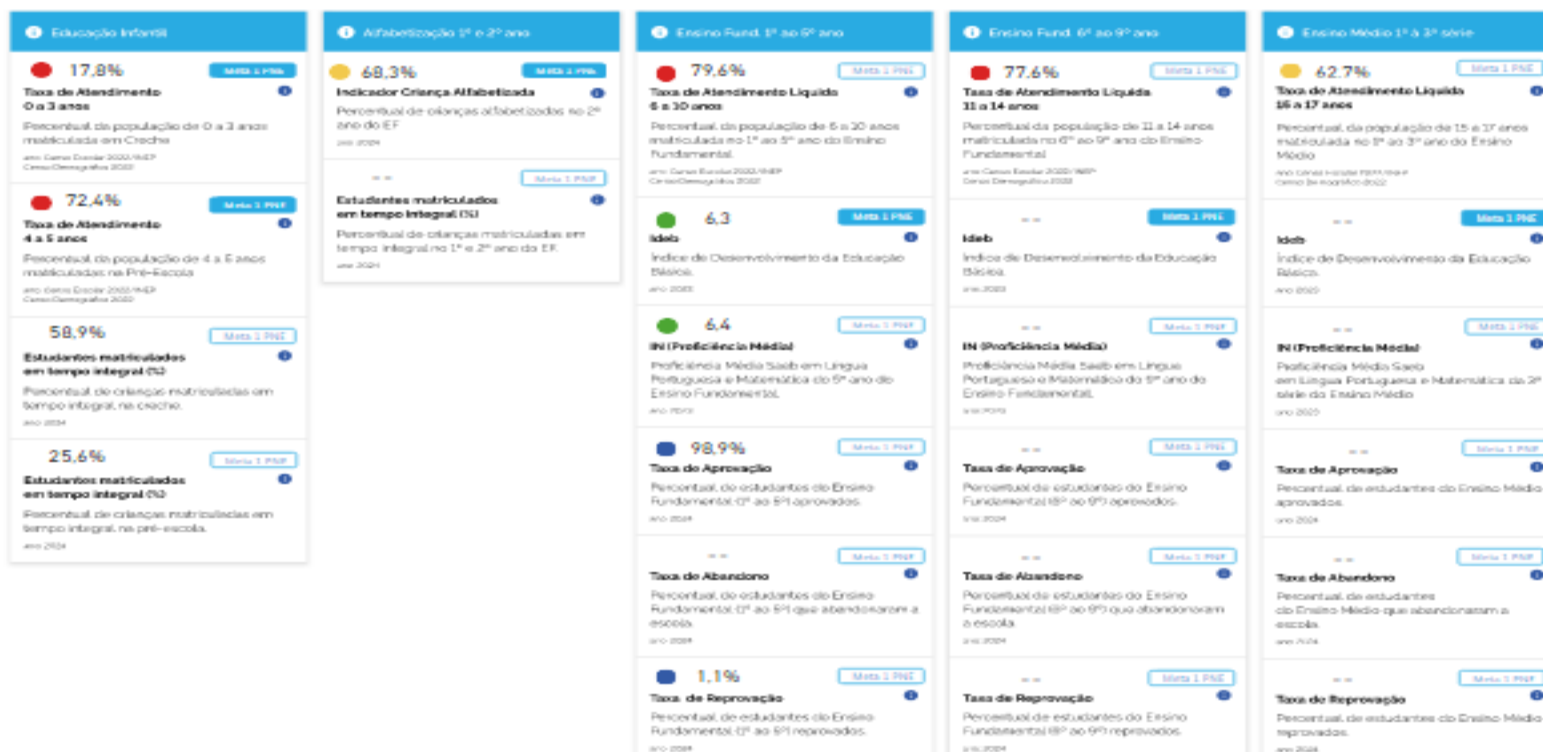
Educação Infantil

17,8%
Meta 1 PNE
Taxa de Atendimento
0 a 3 anos
Percentual da população de 0 a 3 anos matriculada em Creche
ano Censo Escolar 2022/INEP
Censo Demográfico 2022

72,4%
Meta 1 PNE
Taxa de Atendimento
4 a 5 anos
Percentual da população de 4 a 5 anos matriculada na Pré-Escola
ano Censo Escolar 2022/INEP
Censo Demográfico 2022

58,9%
Meta 1 PNE
Estudantes matriculados em tempo integral (%)
Percentual de crianças matriculadas em tempo integral, na creche.
ano 2024

25,6%
Meta 1 PNE
Estudantes matriculados em tempo integral (%)
Percentual de crianças matriculadas em tempo integral, na pré-escola.
ano 2024

Alfabetização 1º e 2º ano

68,3%
Meta 1 PNE
Indicador Criança Alfabetizada
Percentual de crianças alfabetizados no 2º ano do EF
ano 2024

--
Meta 1 PNE
Estudantes matriculados em tempo integral (%)
Percentual de crianças matriculadas em tempo integral no 1º e 2º ano do EF.
ano 2024

Ensino Fund. 1º ao 5º ano

79,6%
Meta 1 PNE
Taxa de Atendimento Líquido
6 a 10 anos
Percentual da população de 6 a 10 anos matriculada no 1º ao 5º ano do Ensino Fundamental
ano Censo Escolar 2022/INEP
Censo Demográfico 2022

6,3
Meta 1 PNE
Ideb
Índice de Desenvolvimento da Educação Básica.
ano 2023

6,4
Meta 1 PNE
IN (Proficiência Média)
Proficiência Média Saeb em Língua Portuguesa e Matemática do 5º ano do Ensino Fundamental.
ano 2023

98,9%
Meta 1 PNE
Taxa de Aprovação
Percentual de estudantes do Ensino Fundamental (1º ao 5º) aprovados.
ano 2024

--
Meta 1 PNE
Taxa de Abandono
Percentual de estudantes do Ensino Fundamental (1º ao 5º) que abandonaram a escola.
ano 2024

1,1%
Meta 1 PNE
Taxa de Reprovação
Percentual de estudantes do Ensino Fundamental (1º ao 5º) reprovados.
ano 2024

Ensino Fund. 6º ao 9º ano

77,6%
Meta 1 PNE
Taxa de Atendimento Líquida
11 a 14 anos
Percentual da população de 11 a 14 anos matriculada no 6º ao 9º ano do Ensino Fundamental
ano Censo Escolar 2022/INEP
Censo Demográfico 2022

--
Meta 1 PNE
Ideb
Índice de Desenvolvimento da Educação Básica.
ano 2023

--
Meta 1 PNE
IN (Proficiência Média)
Proficiência Média Saeb em Língua Portuguesa e Matemática do 9º ano do Ensino Fundamental.
ano 2023

--
Meta 1 PNE
Taxa de Aprovação
Percentual de estudantes do Ensino Fundamental (6º ao 9º) aprovados.
ano 2024

--
Meta 1 PNE
Taxa de Abandono
Percentual de estudantes do Ensino Fundamental (6º ao 9º) que abandonaram a escola.
ano 2024

--
Meta 1 PNE
Taxa de Reprovação
Percentual de estudantes do Ensino Fundamental (6º ao 9º) reprovados.
ano 2024

Ensino Médio 1ª à 3ª série

62,7%
Meta 1 PNE
Taxa de Atendimento Líquida
15 a 17 anos
Percentual da população de 15 a 17 anos matriculada no 1º ao 3º ano do Ensino Médio
ano Censo Escolar 2022/INEP
Censo Demográfico 2022

--
Meta 1 PNE
Ideb
Índice de Desenvolvimento da Educação Básica.
ano 2023

--
Meta 1 PNE
IN (Proficiência Média)
Proficiência Média Saeb em Língua Portuguesa e Matemática da 3ª série do Ensino Médio
ano 2023

--
Meta 1 PNE
Taxa de Aprovação
Percentual de estudantes do Ensino Médio aprovados.
ano 2024

--
Meta 1 PNE
Taxa de Abandono
Percentual de estudantes do Ensino Médio que abandonaram a escola.
ano 2024

--
Meta 1 PNE
Taxa de Reprovação
Percentual de estudantes do Ensino Médio reprovados.
ano 2024